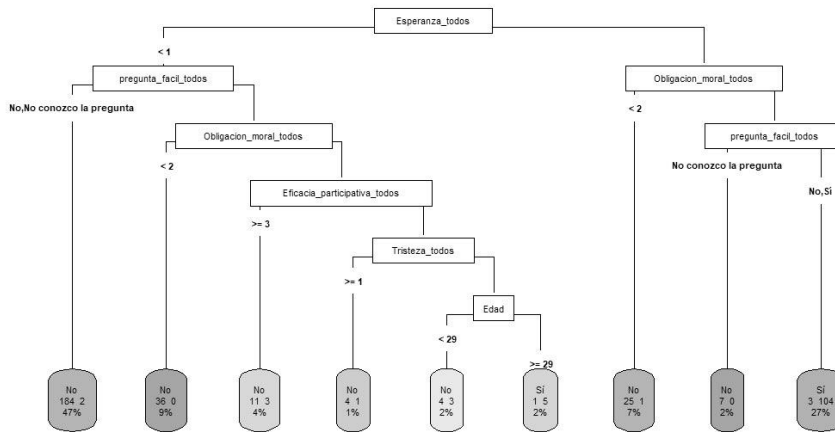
Esperanza_todos

< 1

pregunta_facil_todos

No,No conozco la pregunta

Obligacion_moral_todos

< 2

Eficacia_participativa_todos

>= 3

Tristeza_todos

>= 1

Edad

< 29

>= 29

Obligacion_moral_todos

< 2

pregunta_facil_todos

No conozco la pregunta

No,Sí

No
184 2
47%

No
36 0
9%

No
11 3
4%

No
4 1
1%

No
4 3
2%

Sí
1 5
2%

No
25 1
7%

No
7 0
2%

Sí
3 104
27%